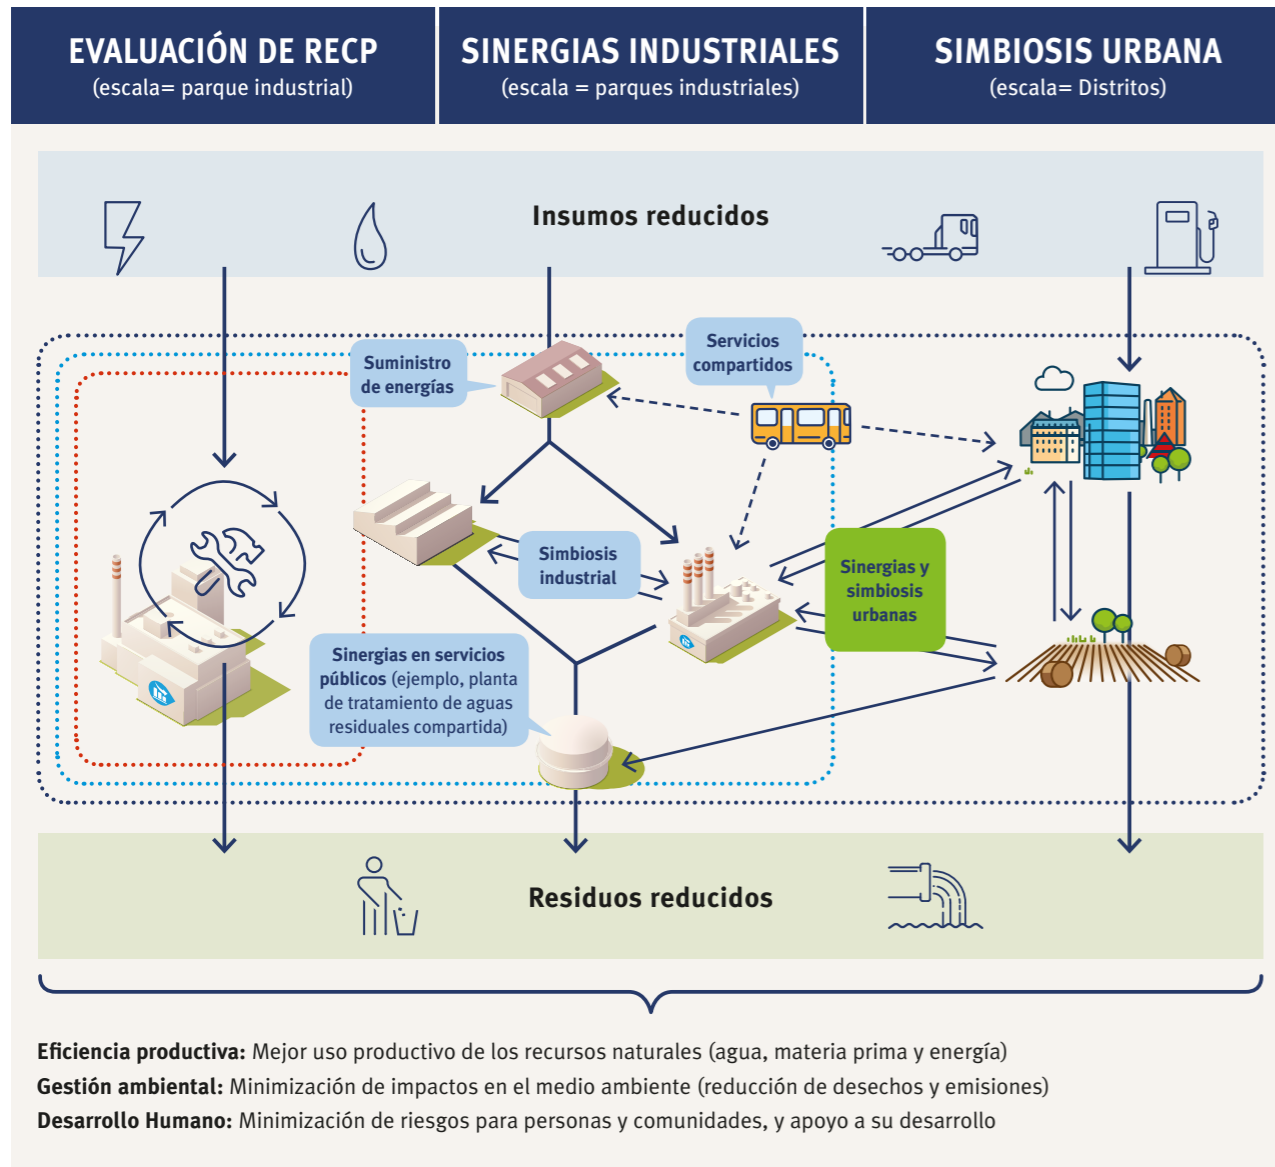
EVALUACIÓN DE RECP
(escala= parque industrial)

SINERGIAS INDUSTRIALES
(escala = parques industriales)

SIMBIOSIS URBANA
(escala= Distritos)

Insumos reducidos

Suministro de energías

Servicios compartidos

Simbiosis industrial

Sinergias y simbiosis urbanas

Sinergias en servicios públicos (ejemplo, planta de tratamiento de aguas residuales compartida)

Residuos reducidos

Eficiencia productiva: Mejor uso productivo de los recursos naturales (agua, materia prima y energía)
Gestión ambiental: Minimización de impactos en el medio ambiente (reducción de desechos y emisiones)
Desarrollo Humano: Minimización de riesgos para personas y comunidades, y apoyo a su desarrollo